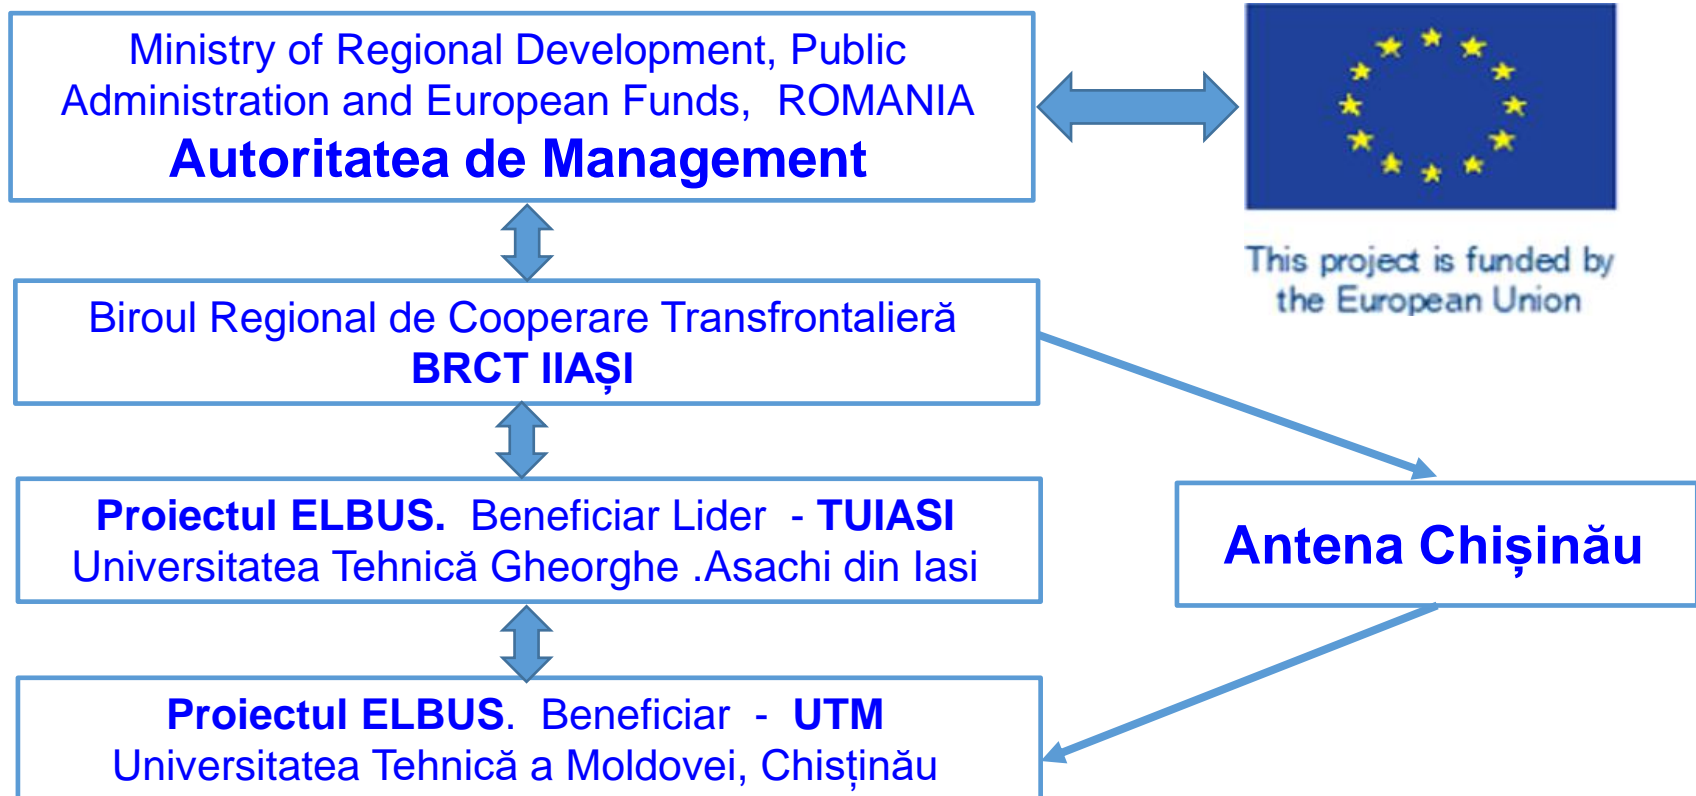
Ministry of Regional Development, Public Administration and European Funds, ROMANIA
**Autoritatea de Management**

This project is funded by the European Union

Biroul Regional de Cooperare Transfrontalieră
**BRCT IIAȘI**

**Proiectul ELBUS.** Beneficiar Lider - **TUIASI**
Universitatea Tehnică Gheorghe .Asachi din Iasi

**Antena Chișinău**

**Proiectul ELBUS.** Beneficiar - **UTM**
Universitatea Tehnică a Moldovei, Chistinău